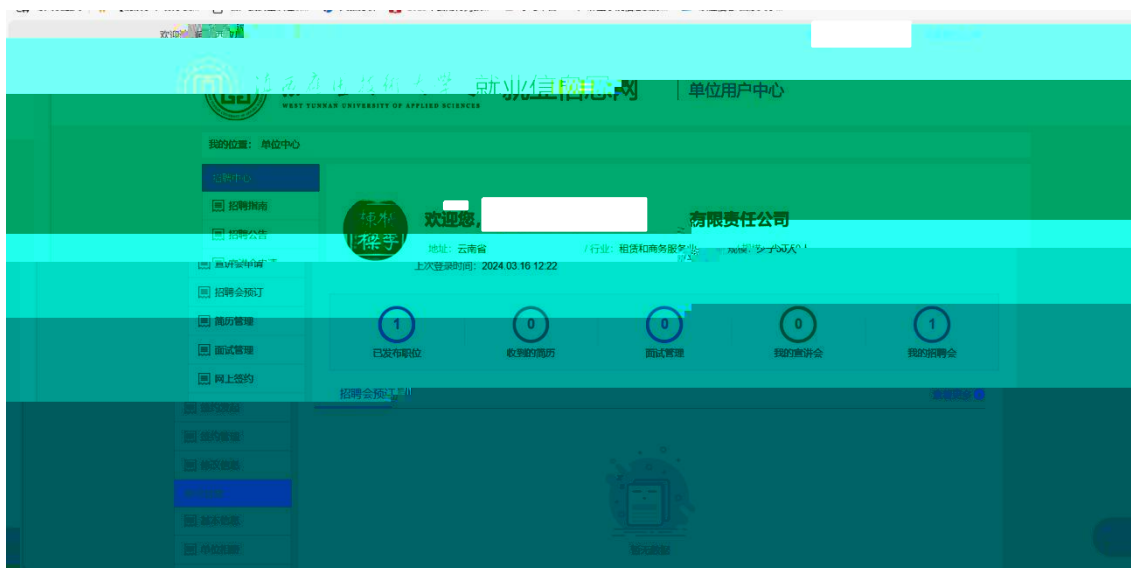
欢迎

WEST YUNNAN UNIVERSITY OF APPLIED SCIENCES 就业信息网 | 单位用户中心

我的位置： 单位中心

招聘中心

招聘指南

招聘公告

招聘会预订

简历管理

面试管理

网上签约

欢迎您，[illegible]有限责任公司

地址：云南省 / 行业：租赁和商务服务业 / 规模：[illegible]

上次登录时间：2024.03.16 12:22

1 已发布职位

0 收到的简历

0 面试管理

0 我的宣讲会

1 我的招聘会

招聘会预订

暂无数据